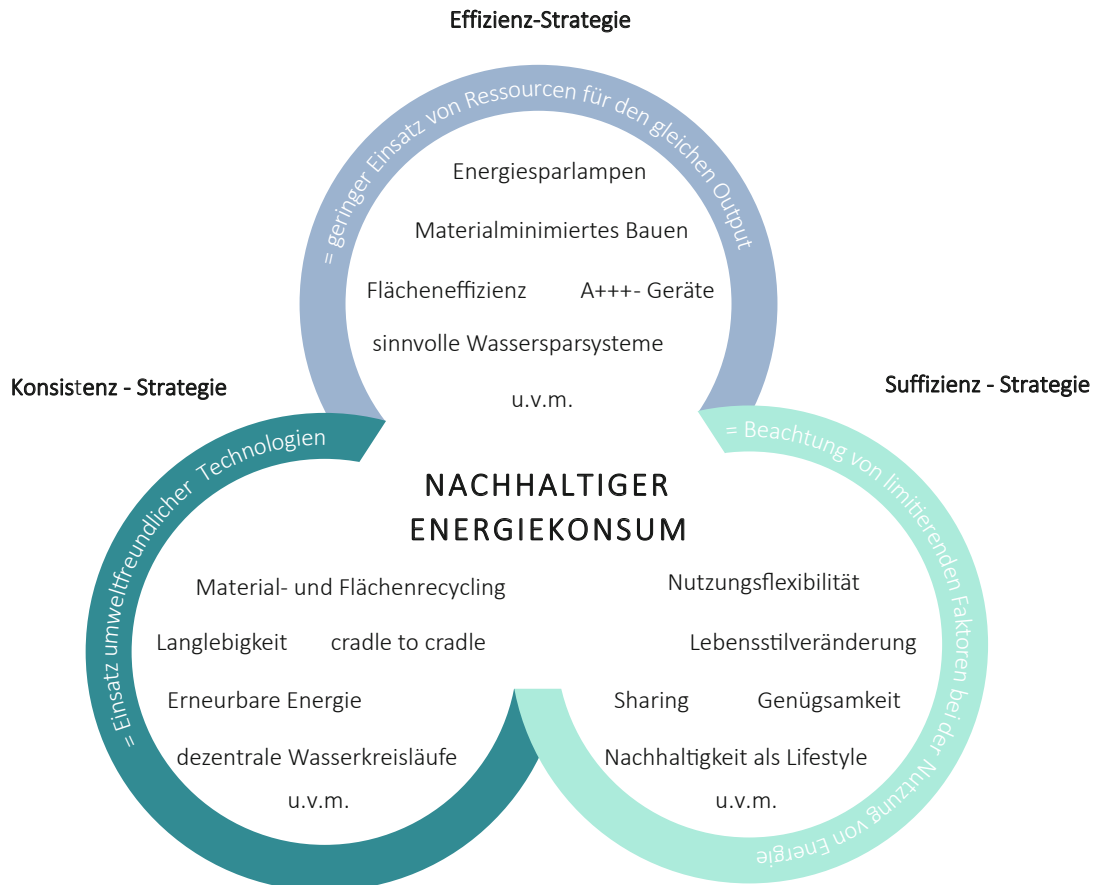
Effizienz-Strategie

= geringer Einsatz von Ressourcen für den gleichen Output

Energiesparlampen

Materialminimiertes Bauen

Flächeneffizienz A+++- Geräte

sinnvolle Wassersparsysteme

u.v.m.

Konsistenz - Strategie

= Einsatz umweltfreundlicher Technologien

Suffizienz - Strategie

= Beachtung von limitierenden Faktoren bei der Nutzung von Energie

NACHHALTIGER ENERGIEKONSUM

Material- und Flächenrecycling

Langlebigkeit cradle to cradle

Erneurbare Energie

dezentrale Wasserkreisläufe

u.v.m.

Nutzungsflexibilität

Lebensstilveränderung

Sharing Genügsamkeit

Nachhaltigkeit als Lifestyle

u.v.m.